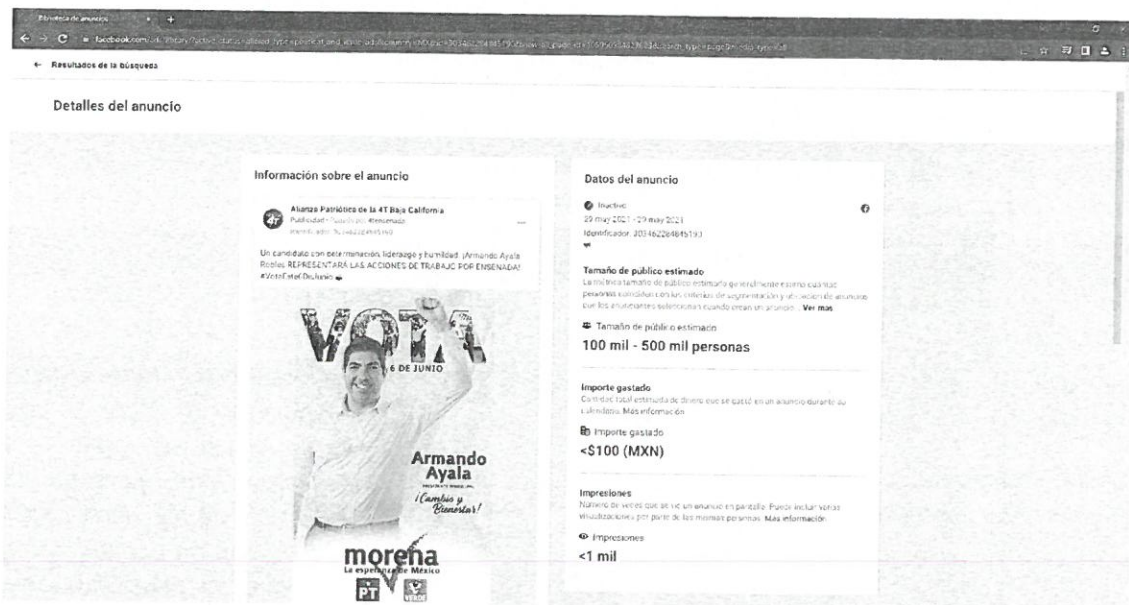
Biblioteca de anuncios

facebook.com/ads/library/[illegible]

← Resultados de la búsqueda

Detalles del anuncio

Información sobre el anuncio

Alianza Patriótica de la 4T Baja California
Publicidad · Pagado por: #ensenada
Identificador: 3034622684845193

Un candidato con determinación, liderazgo y humildad. ¡Armando Ayala Robles REPRESENTARÁ LAS ACCIONES DE TRABAJO POR ENSENADA! #VotaEste6DeJunio

VOTA
6 DE JUNIO

Armando Ayala
PRESIDENTE MUNICIPAL
¡Cambio y Bienestar!

morena
La esperanza de México

PT

VERDE

Datos del anuncio

Inactivo
29 may 2021 - 29 may 2021
Identificador: 3034622684845193

Tamaño de público estimado
La métrica tamaño de público estimado generalmente estima cuántas personas coincidían con los criterios de segmentación y ubicación de anuncios que los anunciantes seleccionaron cuando crean un anuncio. Ver más

Tamaño de público estimado
100 mil - 500 mil personas

Importe gastado
Cantidad total estimada de dinero que se gastó en un anuncio durante su calendario. Más información

Importe gastado
<$100 (MXN)

Impresiones
Número de veces que se vio un anuncio en pantalla. Puede incluir varias visualizaciones por parte de las mismas personas. Más información

Impresiones
<1 mil